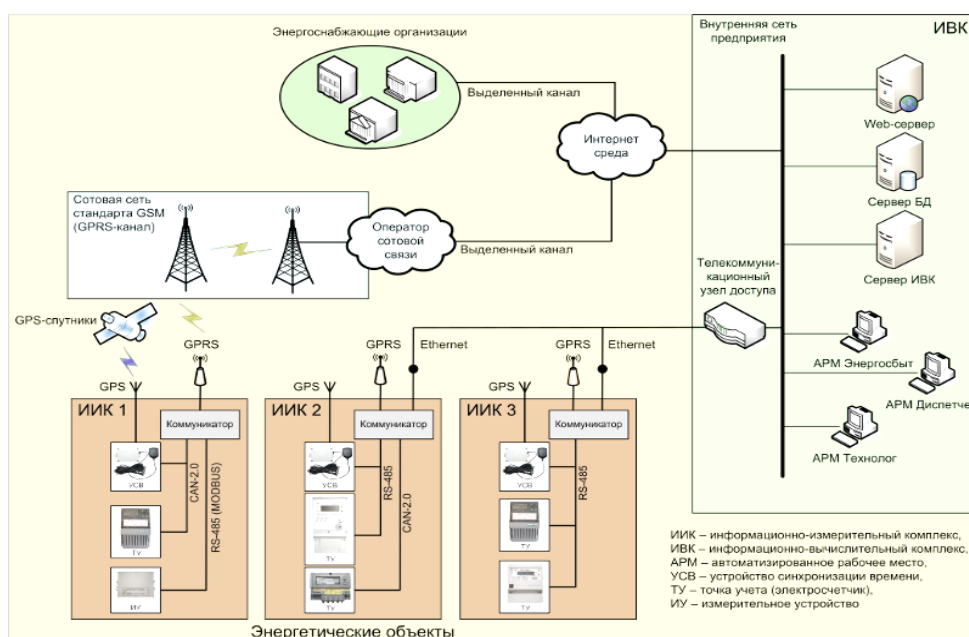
Энергоснабжающие организации

Выделенный канал

Интернет среда

Внутренняя сеть предприятия

ИВК

Web-сервер

Сервер БД

Сервер ИВК

Сотовая сеть стандарта GSM (GPRS-канал)

Оператор сотовой связи

Выделенный канал

Телекоммуникационный узел доступа

GPS-спутники

GPRS

GPS

GPRS

Ethernet

GPS

GPRS

Ethernet

GPS

АРМ Энергосбыт

АРМ Диспетче

АРМ Технолог

ИИК 1

Коммуникатор

УСВ

CAN-2.0

RS-485 (MODBUS)

ТУ

ИУ

ИИК 2

Коммуникатор

УСВ

RS-485

CAN-2.0

ТУ

ТУ

ИИК 3

Коммуникатор

УСВ

RS-485

ТУ

ТУ

ИИК – информационно-измерительный комплекс,
ИВК – информационно-вычислительный комплекс,
АРМ – автоматизированное рабочее место,
УСВ – устройство синхронизации времени,
ТУ – точка учета (электросчетчик),
ИУ – измерительное устройство

Энергетические объекты